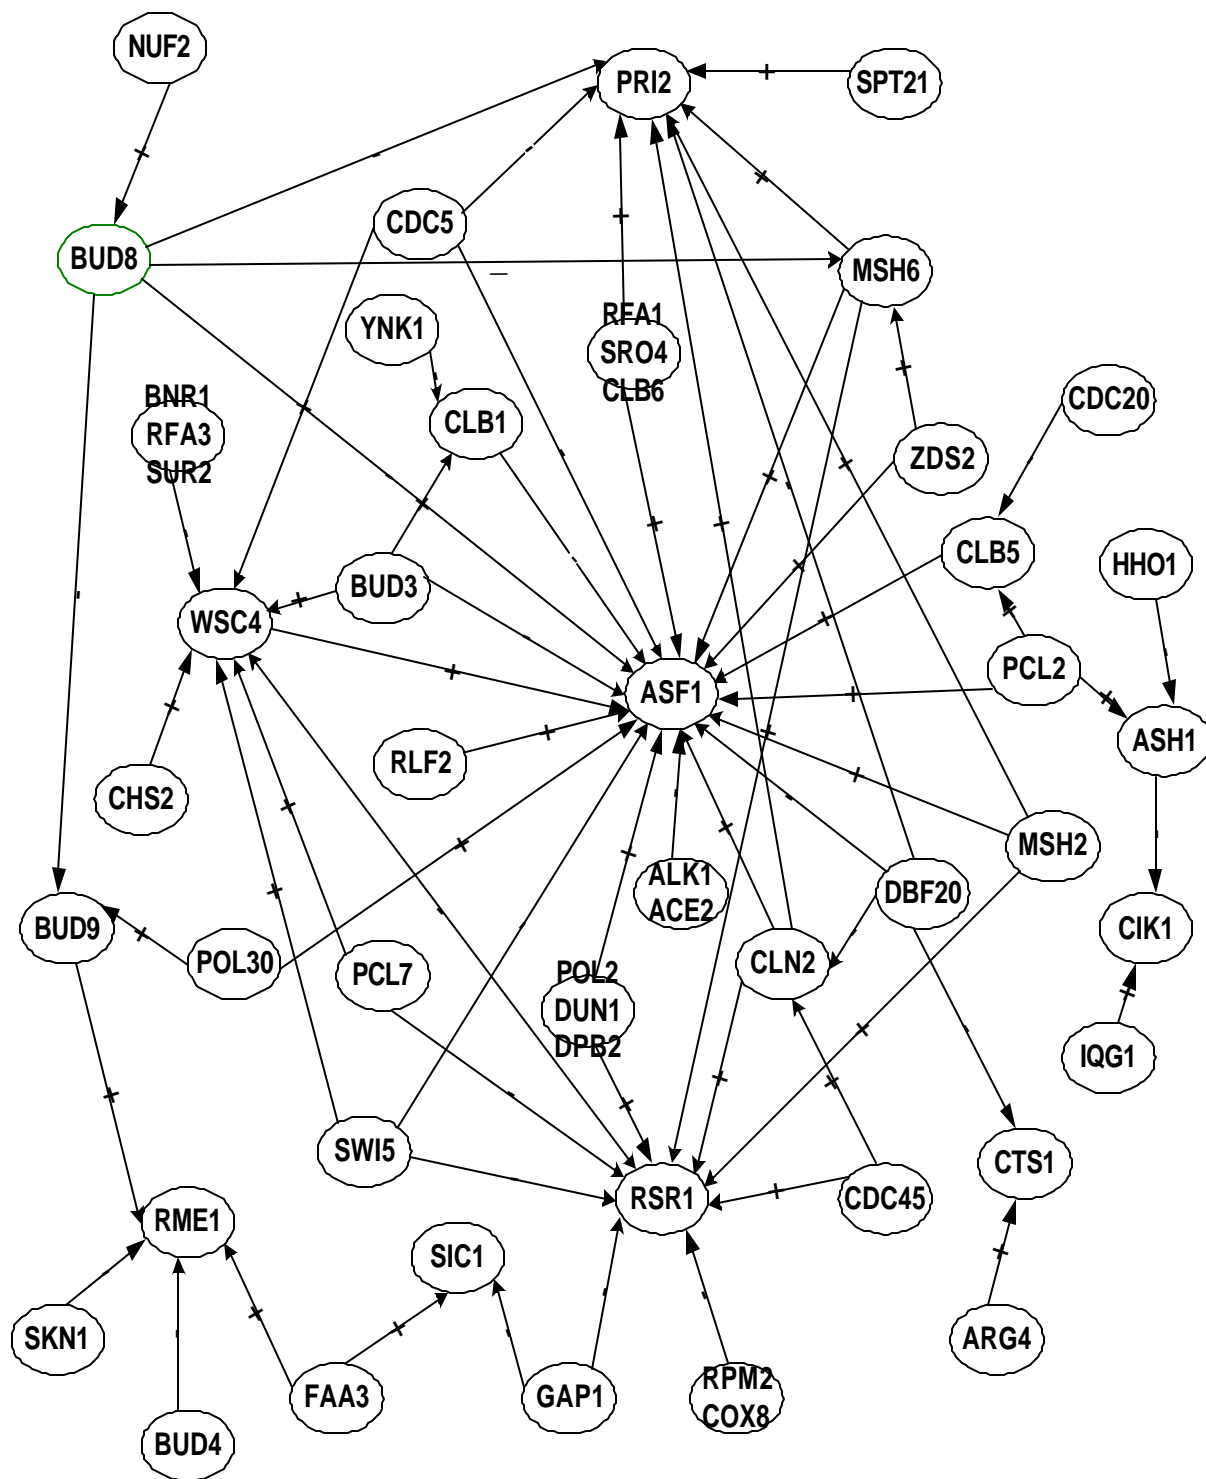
NUF2
PRI2
SPT21
BUD8
CDC5
MSH6
YNK1
RFA1
SRO4
CLB6
BNR1
RFA3
SUR2
CLB1
CDC20
ZDS2
CLB5
HHO1
BUD3
WSC4
ASF1
PCL2
ASH1
RLF2
CHS2
ALK1
ACE2
MSH2
DBF20
BUD9
POL30
PCL7
CLN2
CIK1
POL2
DUN1
DPB2
IQG1
SWI5
RSR1
CDC45
CTS1
RME1
SIC1
SKN1
FAA3
GAP1
RPM2
COX8
ARG4
BUD4